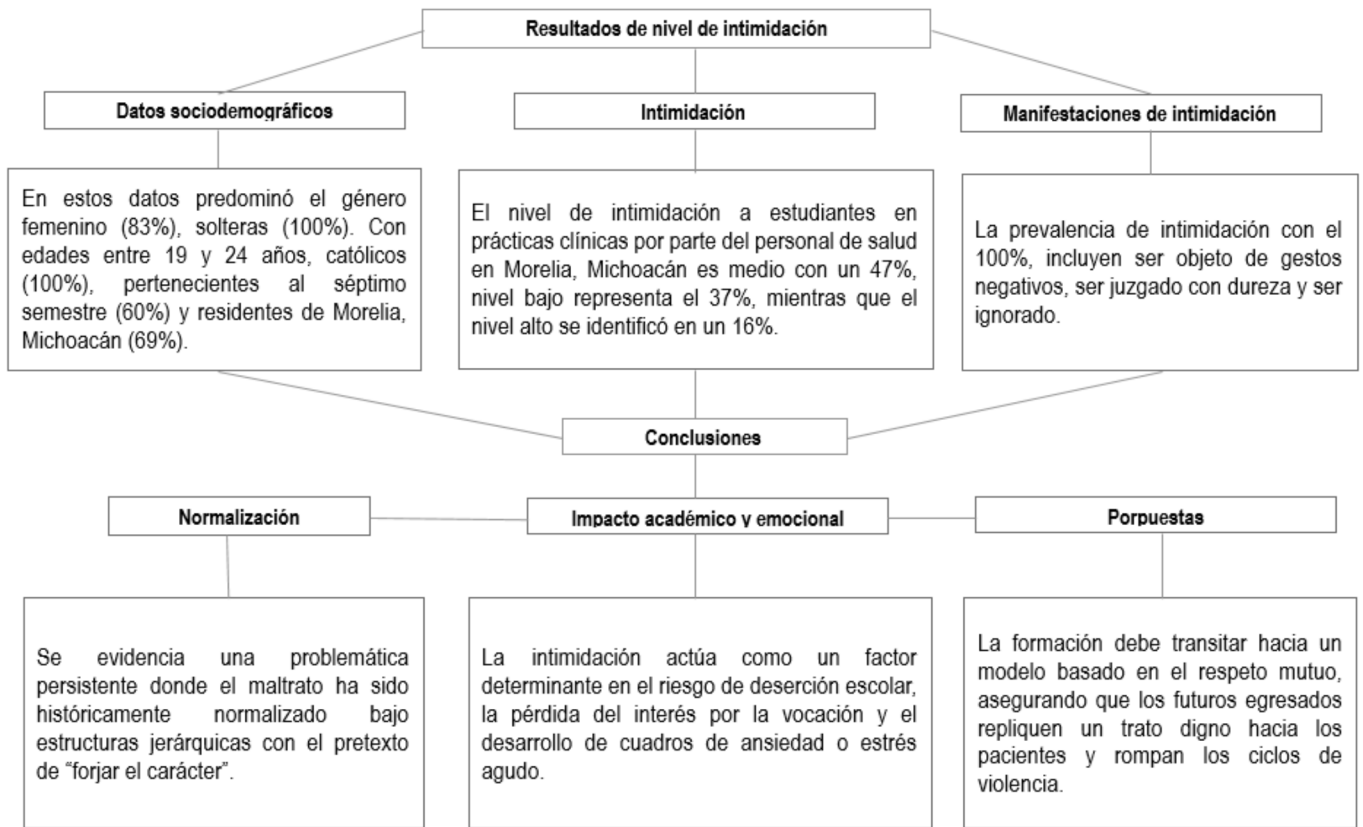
Resultados de nivel de intimidación

Datos sociodemográficos

Intimidación

Manifestaciones de intimidación

En estos datos predominó el género femenino (83%), solteras (100%). Con edades entre 19 y 24 años, católicos (100%), pertenecientes al séptimo semestre (60%) y residentes de Morelia, Michoacán (69%).

El nivel de intimidación a estudiantes en prácticas clínicas por parte del personal de salud en Morelia, Michoacán es medio con un 47%, nivel bajo representa el 37%, mientras que el nivel alto se identificó en un 16%.

La prevalencia de intimidación con el 100%, incluyen ser objeto de gestos negativos, ser juzgado con dureza y ser ignorado.

Conclusiones

Normalización

Impacto académico y emocional

Porpuestas

Se evidencia una problemática persistente donde el maltrato ha sido históricamente normalizado bajo estructuras jerárquicas con el pretexto de “forjar el carácter”.

La intimidación actúa como un factor determinante en el riesgo de deserción escolar, la pérdida del interés por la vocación y el desarrollo de cuadros de ansiedad o estrés agudo.

La formación debe transitar hacia un modelo basado en el respeto mutuo, asegurando que los futuros egresados repliquen un trato digno hacia los pacientes y rompan los ciclos de violencia.